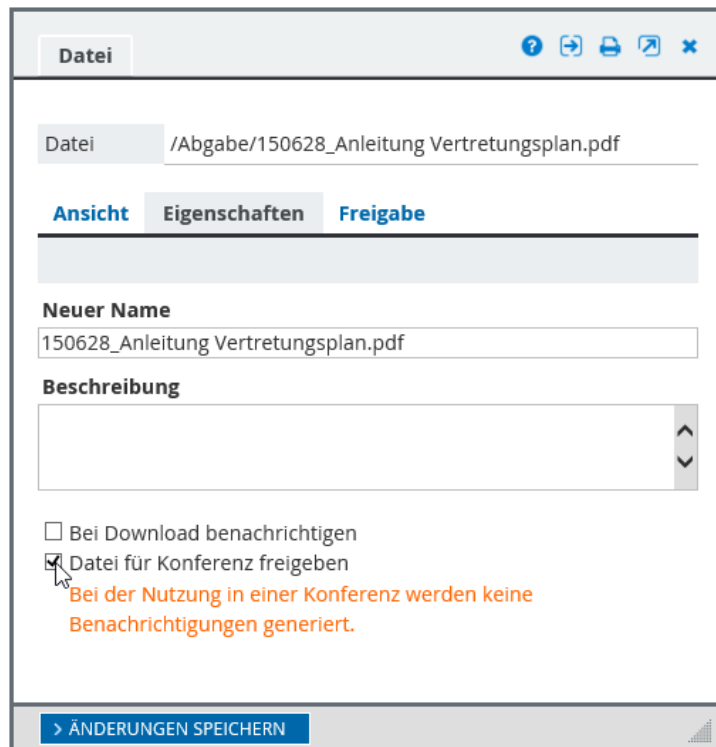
Datei

Datei /Abgabe/150628_Anleitung Vertretungsplan.pdf

Ansicht Eigenschaften Freigabe

Neuer Name
150628_Anleitung Vertretungsplan.pdf

Beschreibung

☐ Bei Download benachrichtigen
☑ Datei für Konferenz freigeben
Bei der Nutzung in einer Konferenz werden keine Benachrichtigungen generiert.

> ÄNDERUNGEN SPEICHERN